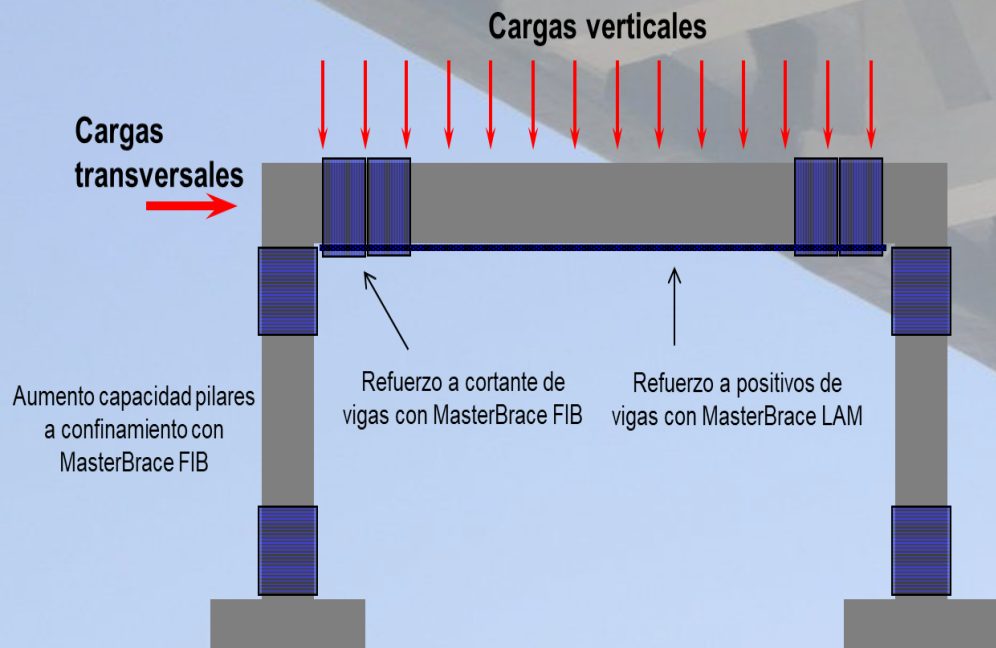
Cargas verticales

Cargas transversales

Aumento capacidad pilares a confinamiento con MasterBrace FIB

Refuerzo a cortante de vigas con MasterBrace FIB

Refuerzo a positivos de vigas con MasterBrace LAM